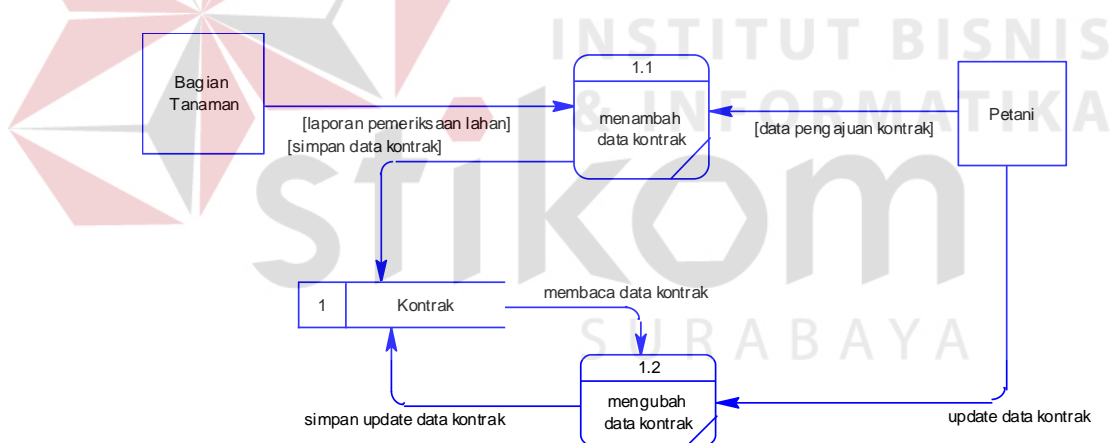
INSTITUT BISNIS
& INFORMATIKA
stikom
SURABAYA

Bagian Tanaman

[laporan pemeriksaan lahan]
[simpan data kontrak]

1.1
menambah data kontrak

[data pengajuan kontrak]

Petani

1
Kontrak

membaca data kontrak

1.2
mengubah data kontrak

simpan update data kontrak

update data kontrak